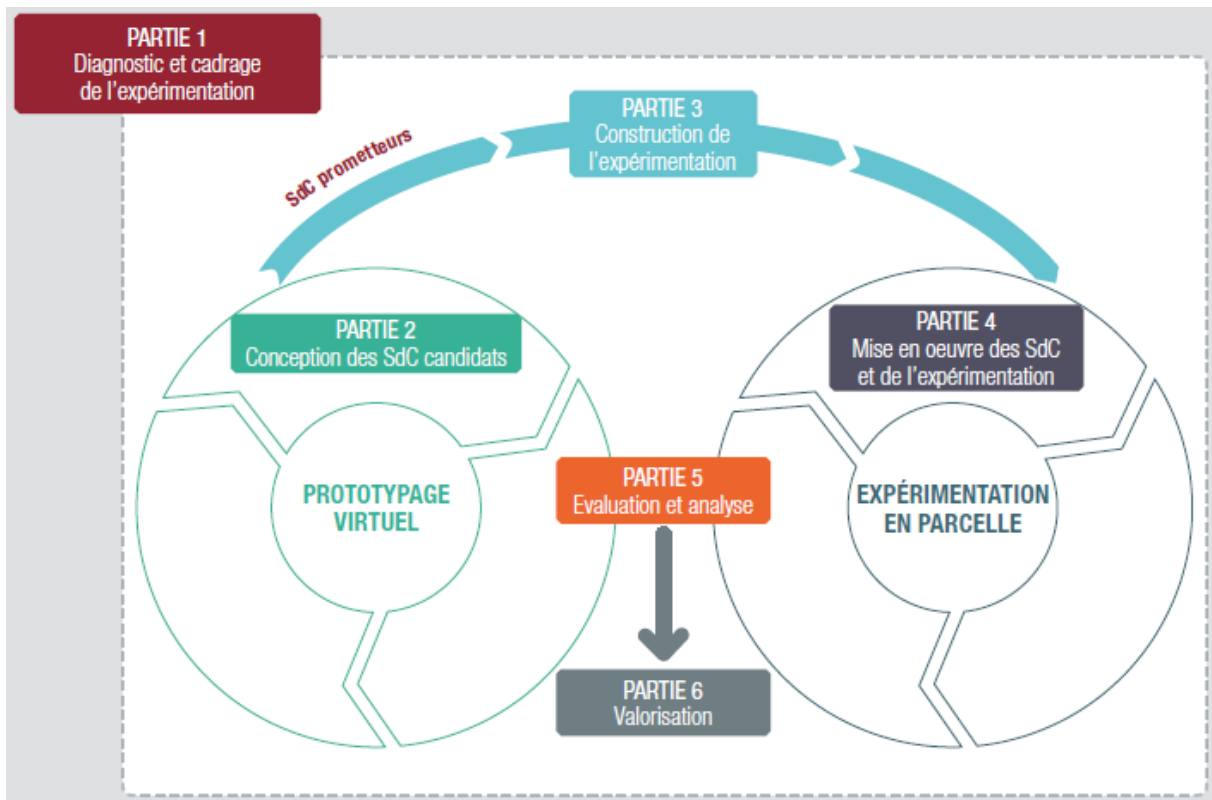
PARTIE 1
Diagnostic et cadrage de l'expérimentation

PARTIE 3
Construction de l'expérimentation

SdC prometteurs

PARTIE 2
Conception des SdC candidats

PROTOTYPAGE VIRTUEL

PARTIE 4
Mise en oeuvre des SdC et de l'expérimentation

EXPÉRIMENTATION EN PARCELLE

PARTIE 5
Evaluation et analyse

PARTIE 6
Valorisation